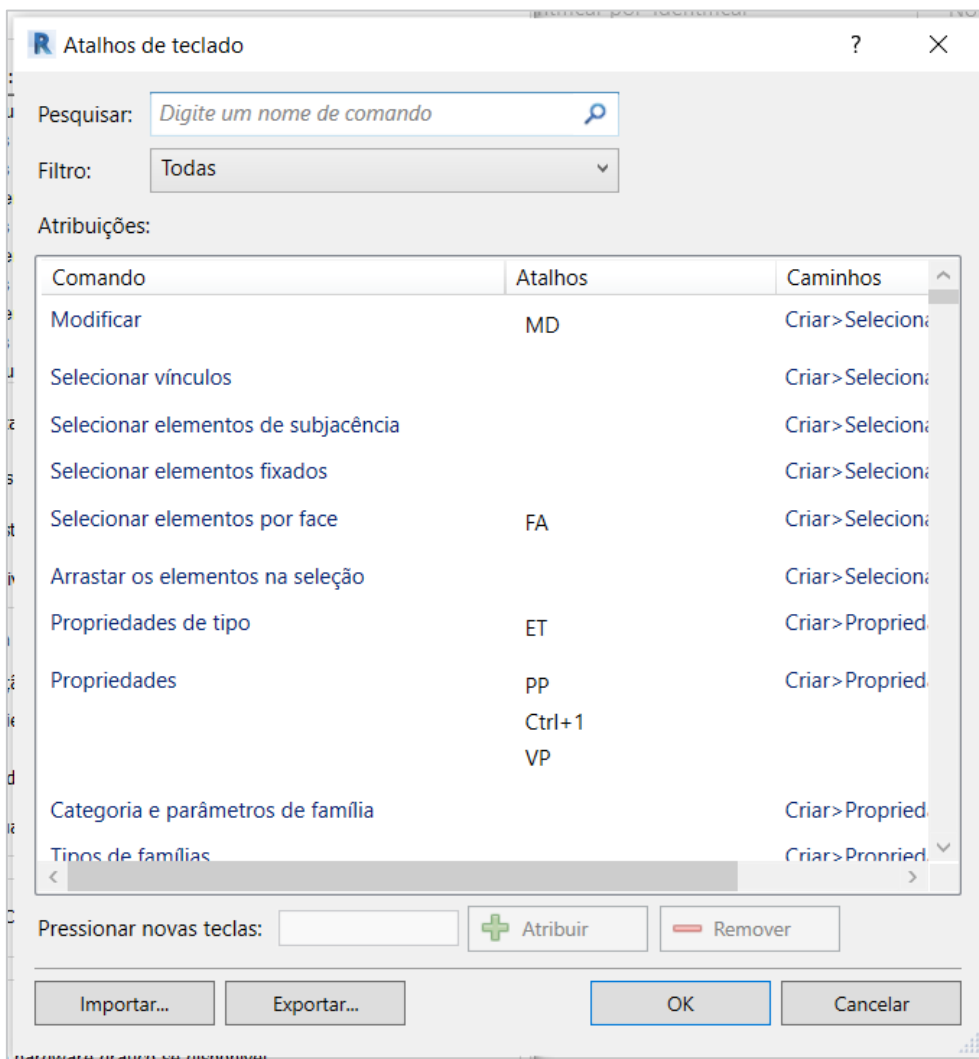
Atalhos de teclado

?

Pesquisar: Digite um nome de comando

Filtro: Todas

Atribuições:

| Comando | Atalhos | Caminhos |
|---|---|---|
| Modificar | MD | Criar>Seleciona |
| Selecionar vínculos | | Criar>Seleciona |
| Selecionar elementos de subjacência | | Criar>Seleciona |
| Selecionar elementos fixados | | Criar>Seleciona |
| Selecionar elementos por face | FA | Criar>Seleciona |
| Arrastar os elementos na seleção | | Criar>Seleciona |
| Propriedades de tipo | ET | Criar>Proprieda |
| Propriedades | PP Ctrl+1 VP | Criar>Proprieda |
| Categoria e parâmetros de família | | Criar>Proprieda |
| Tipos de famílias | | Criar>Propried |

Pressionar novas teclas: Atribuir Remover

Importar... Exportar... OK Cancelar